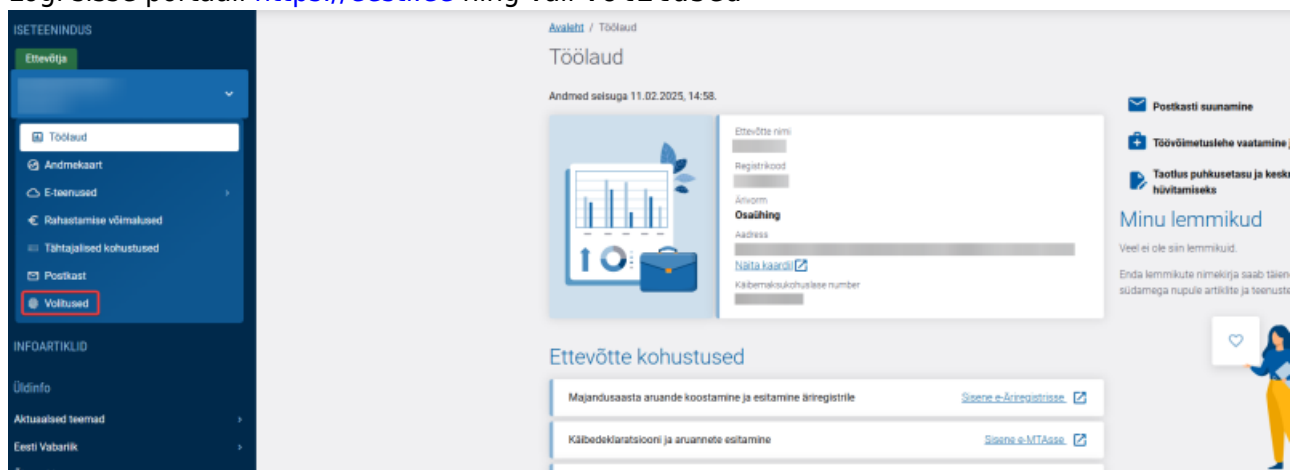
Logi sisse portaali https://eesti.ee ning vali Töölaud

ISETEENINDUS
Ettevõtja
Töölaud
Andmekaart
E-teenused
Rahastamise võimalused
Tähtajalised kohustused
Postkast
Volitused
INFOARTIKLID
Üldinfo
Aktuaalsed teemad
Eesti Vabariik

Avaleht / Töölaud
Töölaud
Andmed seisuga 11.02.2025, 14:58.
Ettevõtte nimi
Registrikood
Ärivorm
Osaühing
Aadress
Näita kaardil
Käibemaksukohustlase number

Ettevõtte kohustused
Majandusaasta aruande koostamine ja esitamine äriregistrile
Sisene e-Äriregistrisse
Käibedeklaratsiooni ja aruannete esitamine
Sisene e-MTAsse

Postkasti suunamine
Töövõimetuslehe vaatamine j
Taotlus puhkusetasu ja keskm hüvitamiseks
Minu lemmikud
Veel ei ole siin lemmikuid.
Enda lemmikute nimekirja saab täien südamega nupule artiklite ja teenuste